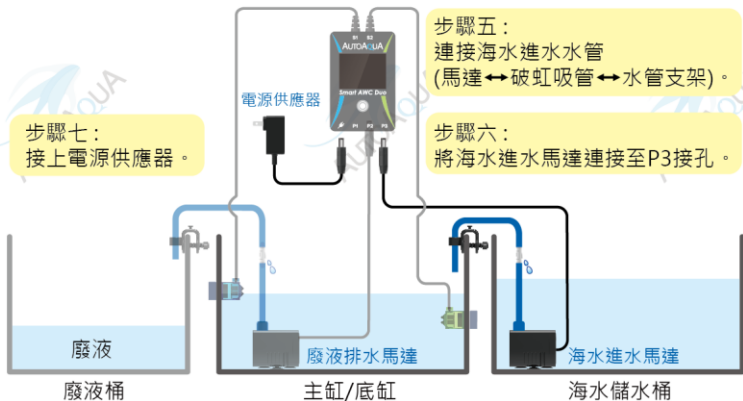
步驟五：
連接海水進水水管
(馬達↔破虹吸管↔水管支架)。

步驟六：
將海水進水馬達連接至P3接孔。

步驟七：
接上電源供應器。

電源供應器

S1 S2
AUTOAQUA
Smart AWC Duo
P1 P2 P3

廢液
廢液桶

廢液排水馬達
主缸/底缸

海水進水馬達
海水儲水桶